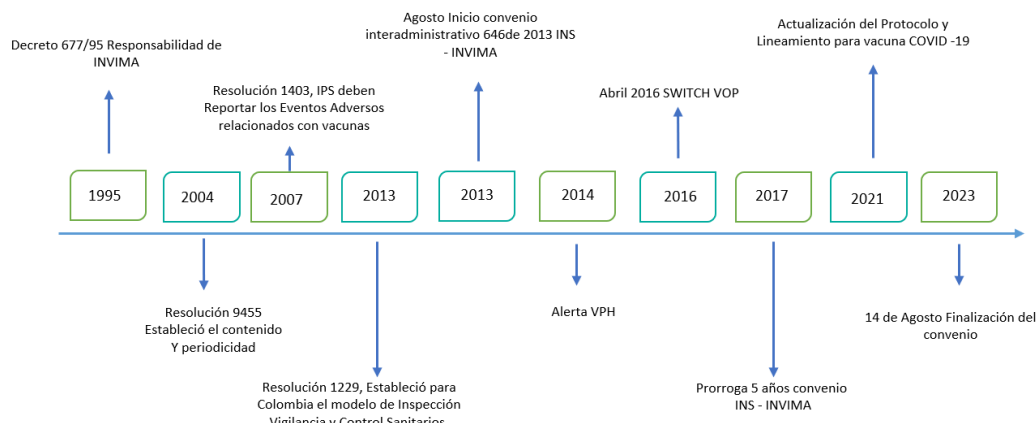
Decreto 677/95 Responsabilidad de INVIMA

Resolución 1403, IPS deben Reportar los Eventos Adversos relacionados con vacunas

Agosto Inicio convenio interadministrativo 646de 2013 INS - INVIMA

Abril 2016 SWITCH VOP

Actualización del Protocolo y Lineamiento para vacuna COVID -19

1995

2004

2007

2013

2013

2014

2016

2017

2021

2023

Resolución 9455 Estableció el contenido Y periodicidad

Resolución 1229, Estableció para Colombia el modelo de Inspección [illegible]

Alerta VPH

Prorroga 5 años convenio INS - INVIMA

14 de Agosto Finalización del convenio